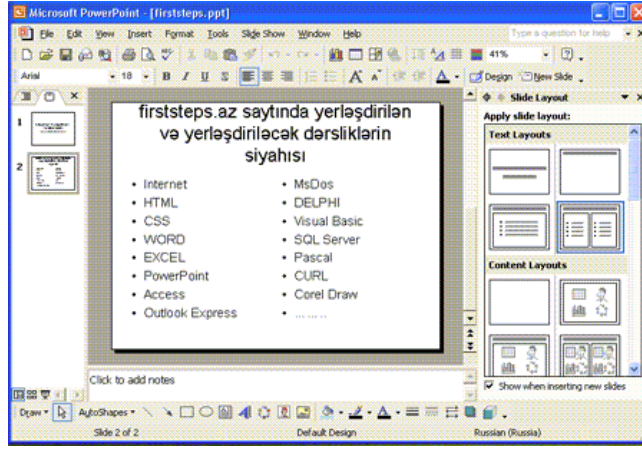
Microsoft PowerPoint - [firststeps.ppt]

File Edit View Insert Format Tools Slide Show Window Help

Type a question for help

41%

Arial 18 B I U S

Design New Slide

1

2

firststeps.az saytında yerləşdirilən və yerləşdiriləcək dərsliklərin siyahısı

- Internet
- HTML
- CSS
- WORD
- EXCEL
- PowerPoint
- Access
- Outlook Express

- MsDos
- DELPHI
- Visual Basic
- SQL Server
- Pascal
- CURL
- Corel Draw
- ……

Slide Layout

Apply slide layout:

Text Layouts

Content Layouts

Show when inserting new slides

Click to add notes

Draw AutoShapes

Slide 2 of 2 Default Design Russian (Russia)